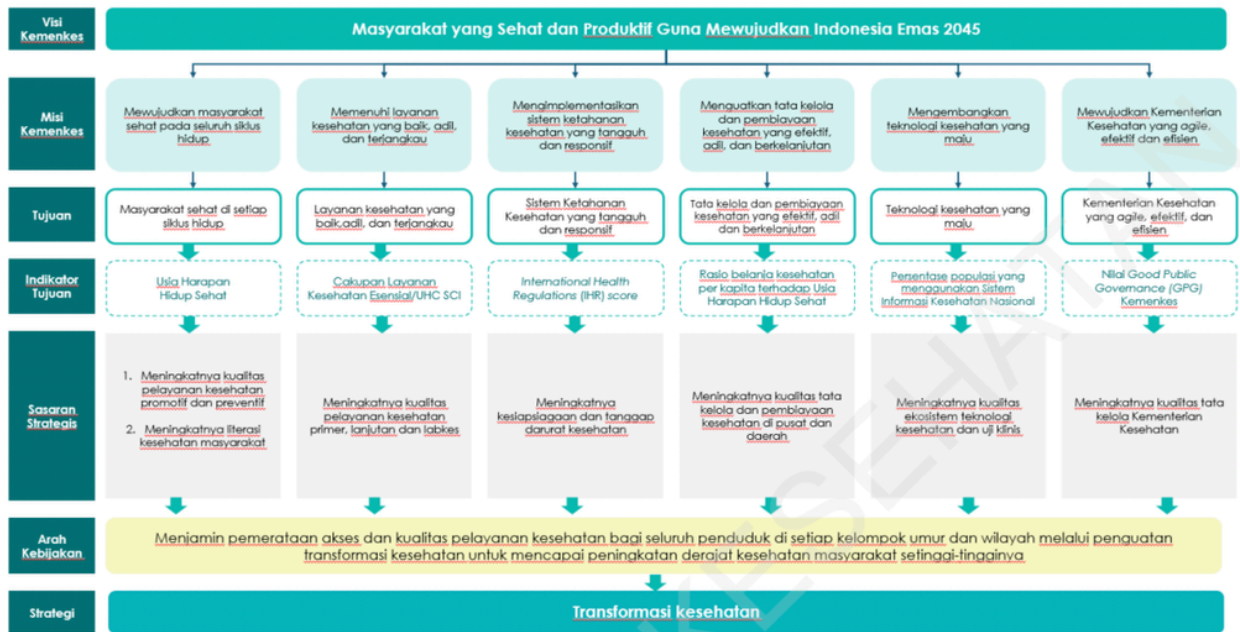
Visi Kemenkes

Masyarakat yang Sehat dan Produktif Guna Mewujudkan Indonesia Emas 2045

Misi Kemenkes

Mewujudkan masyarakat sehat pada seluruh siklus hidup

Memenuhi layanan kesehatan yang baik, adil, dan terjangkau

Mengimplementasikan sistem ketahanan kesehatan yang tangguh dan responsif

Menguatkan tata kelola dan pembiayaan kesehatan yang efektif, adil, dan berkelanjutan

Mengembangkan teknologi kesehatan yang maju

Mewujudkan Kementerian Kesehatan yang agile, efektif dan efisien

Tujuan

Masyarakat sehat di setiap siklus hidup

Layanan kesehatan yang baik,adil, dan terjangkau

Sistem Ketahanan Kesehatan yang tangguh dan responsif

Tata kelola dan pembiayaan kesehatan yang efektif, adil dan berkelanjutan

Teknologi kesehatan yang maju

Kementerian Kesehatan yang agile, efektif, dan efisien

Indikator Tujuan

Usia Harapan Hidup Sehat

Cakupan Layanan Kesehatan Esensial/UHC SCI

International Health Regulations (IHR) score

Rasio belanja kesehatan per kapita terhadap Usia Harapan Hidup Sehat

Persentase populasi yang menggunakan Sistem Informasi Kesehatan Nasional

Nilai Good Public Governance (GPG) Kemenkes

Sasaran Strategis

1. Meningkatnya kualitas pelayanan kesehatan promotif dan preventif

2. Meningkatnya literasi kesehatan masyarakat

Meningkatnya kualitas pelayanan kesehatan primer, lanjutan dan labkes

Meningkatnya kesiapsiagaan dan tanggap darurat kesehatan

Meningkatnya kualitas tata kelola dan pembiayaan kesehatan di pusat dan daerah

Meningkatnya kualitas ekosistem teknologi kesehatan dan uji klinis

Meningkatnya kualitas tata kelola Kementerian Kesehatan

Arah Kebijakan

Menjamin pemerataan akses dan kualitas pelayanan kesehatan bagi seluruh penduduk di setiap kelompok umur dan wilayah melalui penguatan transformasi kesehatan untuk mencapai peningkatan derajat kesehatan masyarakat setinggi-tingginya

Strategi

Transformasi kesehatan

KESEHATAN